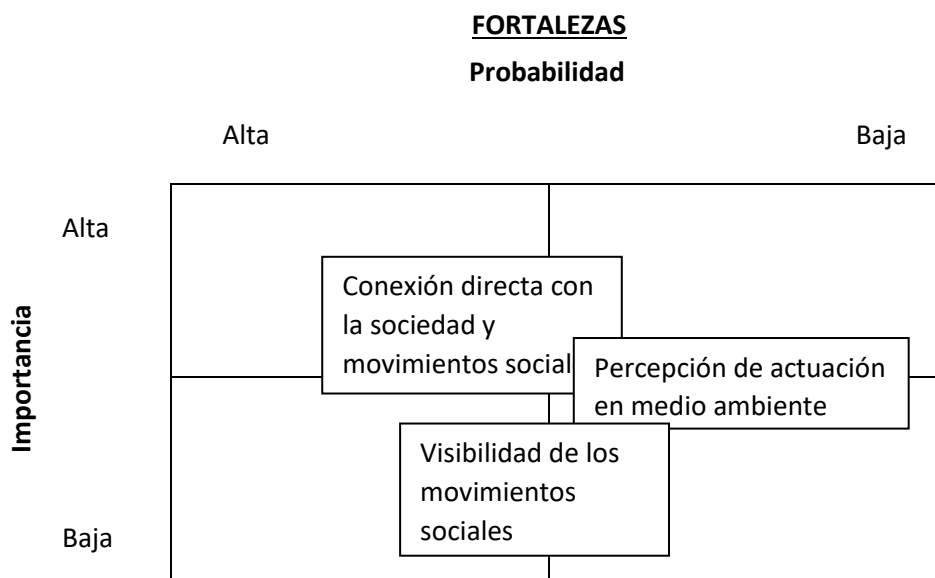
FORTALEZAS

Probabilidad

Alta

Baja

Alta

Importancia

Baja

Conexión directa con la sociedad y movimientos social

Percepción de actuación en medio ambiente

Visibilidad de los movimientos sociales